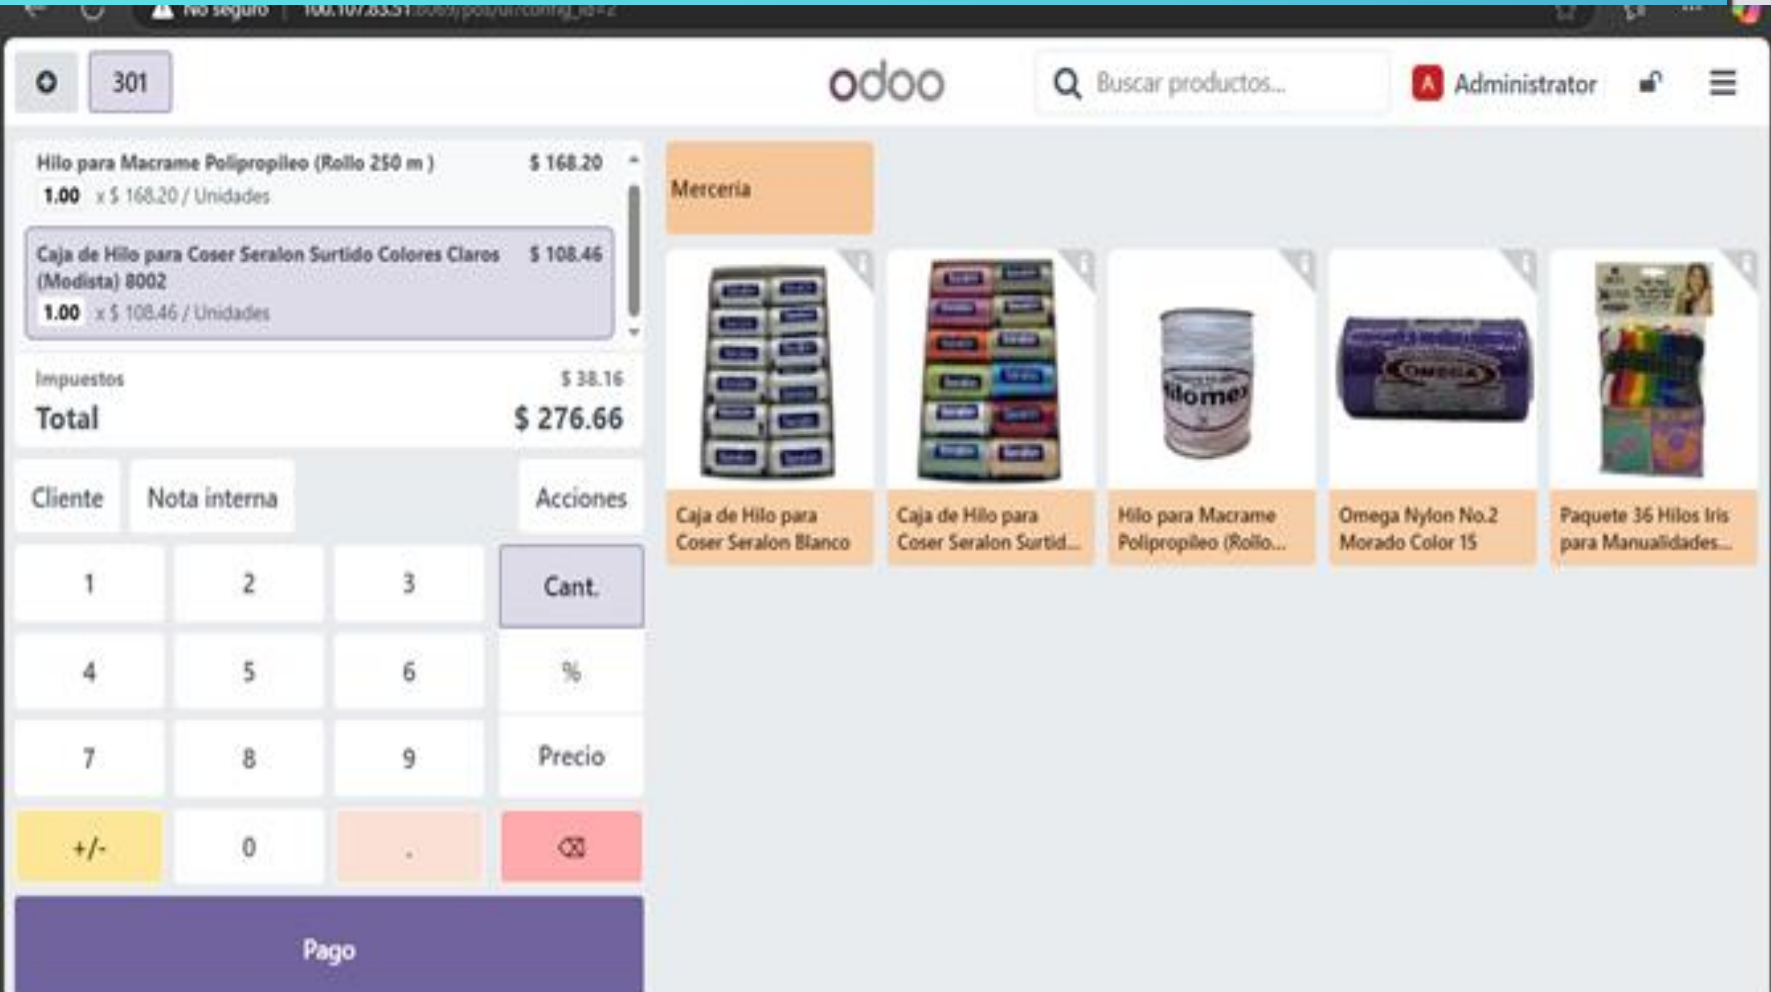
No seguro | 100.107.83.51:8069/pos/ui?config_id=2

301

odoo

Buscar productos...

A Administrator

Hilo para Macrame Polipropileo (Rollo 250 m ) $ 168.20
1.00 x $ 168.20 / Unidades

Caja de Hilo para Coser Seralon Surtido Colores Claros (Modista) 8002 $ 108.46
1.00 x $ 108.46 / Unidades

Impuestos $ 38.16
Total $ 276.66

Cliente
Nota interna
Acciones

| 1 | 2 | 3 | Cant. |
|---|---|---|---|
| 4 | 5 | 6 | % |
| 7 | 8 | 9 | Precio |
| +/- | 0 | . | ⌫ |

Pago

Mercería

Caja de Hilo para Coser Seralon Blanco

Caja de Hilo para Coser Seralon Surtid...

Hilo para Macrame Polipropileo (Rollo...

Omega Nylon No.2 Morado Color 15

Paquete 36 Hilos Iris para Manualidades...